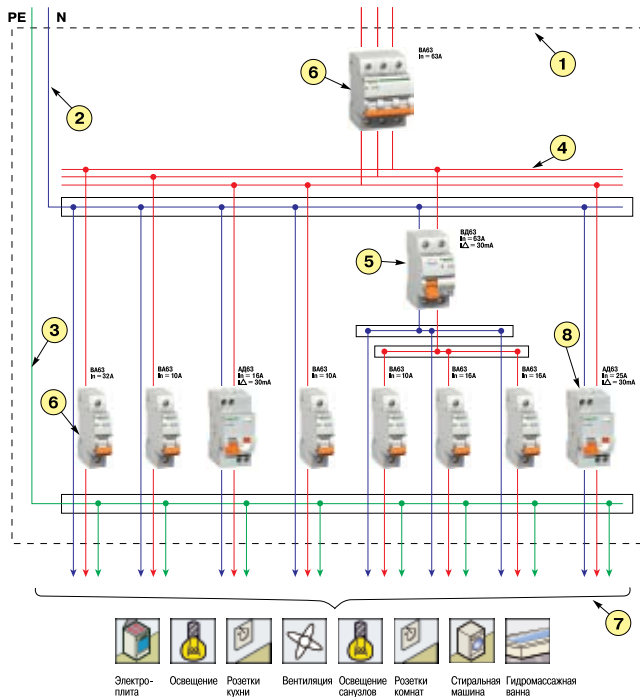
PE N

1

2

3

4

5

6

6

7

8

ВА63
In = 63А

ВД63
In = 63А
I∆ = 30mA

ВА63
In = 32А

ВА63
In = 10А

АД63
In = 16А
I∆ = 30mA

ВА63
In = 10А

ВА63
In = 10А

ВА63
In = 16А

ВА63
In = 16А

АД63
In = 25А
I∆ = 30mA

Электроплита

Освещение

Розетки кухни

Вентиляция

Освещение санузлов

Розетки комнат

Стиральная машина

Гидромассажная ванна